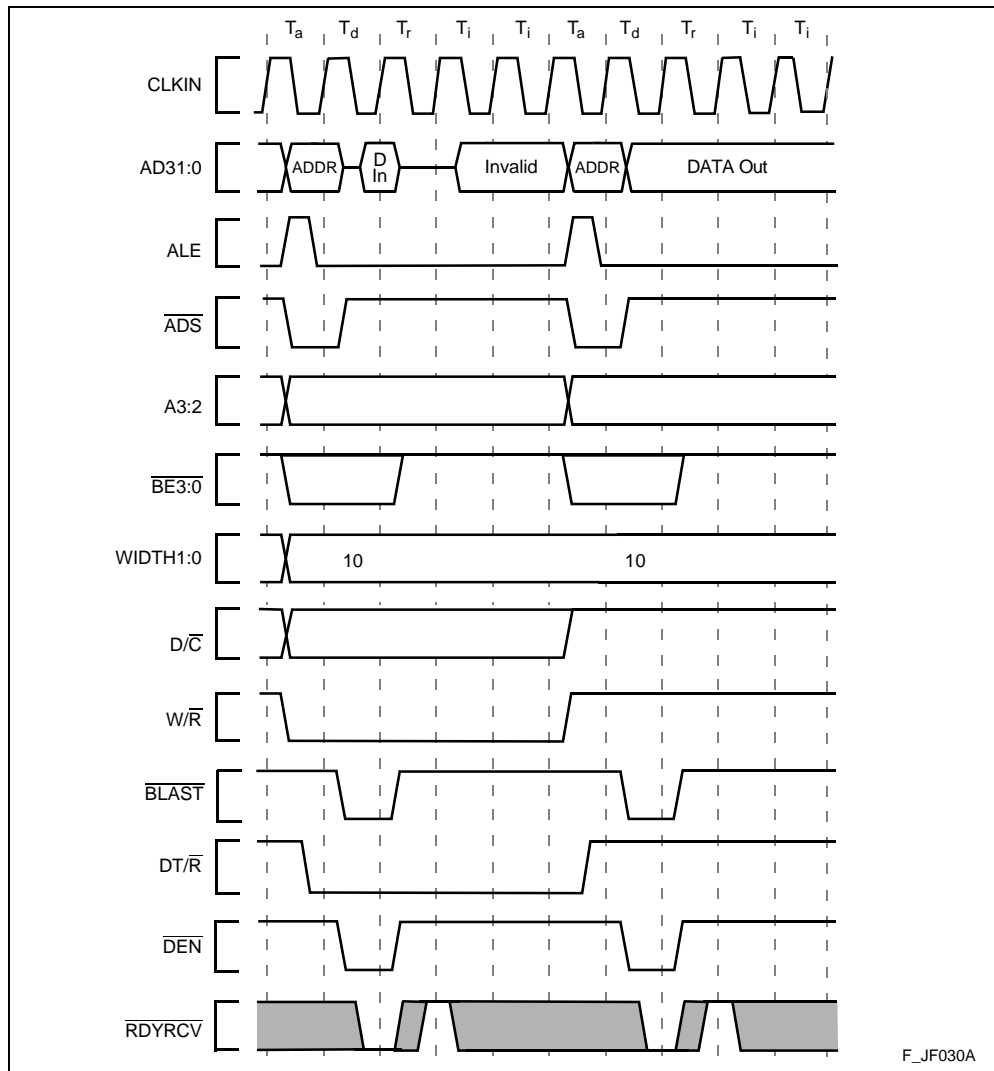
$T_a$ $T_d$ $T_r$ $T_i$ $T_i$ $T_a$ $T_d$ $T_r$ $T_i$ $T_i$

CLKIN

AD31:0 ADDR D In Invalid ADDR DATA Out

ALE

$\overline{ADS}$

A3:2

$\overline{BE3:0}$

WIDTH1:0 10 10

$D/\overline{C}$

$W/\overline{R}$

$\overline{BLAST}$

$DT/\overline{R}$

$\overline{DEN}$

$\overline{RDYRCV}$

F_JF030A